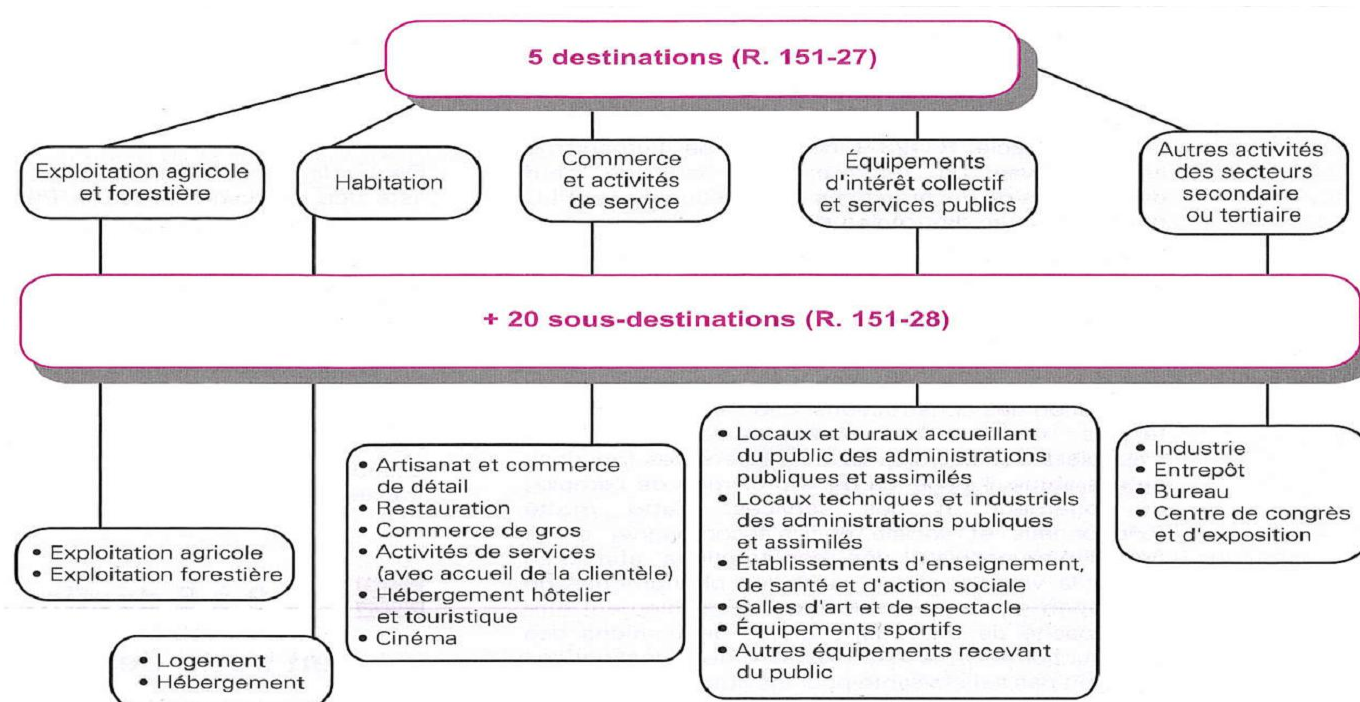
5 destinations (R. 151-27)

Exploitation agricole et forestière

Habitation

Commerce et activités de service

Équipements d'intérêt collectif et services publics

Autres activités des secteurs secondaire ou tertiaire

+ 20 sous-destinations (R. 151-28)

• Exploitation agricole
• Exploitation forestière

• Logement
• Hébergement

• Artisanat et commerce de détail
• Restauration
• Commerce de gros
• Activités de services (avec accueil de la clientèle)
• Hébergement hôtelier et touristique
• Cinéma

• Locaux et buraux accueillant du public des administrations publiques et assimilés
• Locaux techniques et industriels des administrations publiques et assimilés
• Établissements d'enseignement, de santé et d'action sociale
• Salles d'art et de spectacle
• Équipements sportifs
• Autres équipements recevant du public

• Industrie
• Entrepôt
• Bureau
• Centre de congrès et d'exposition